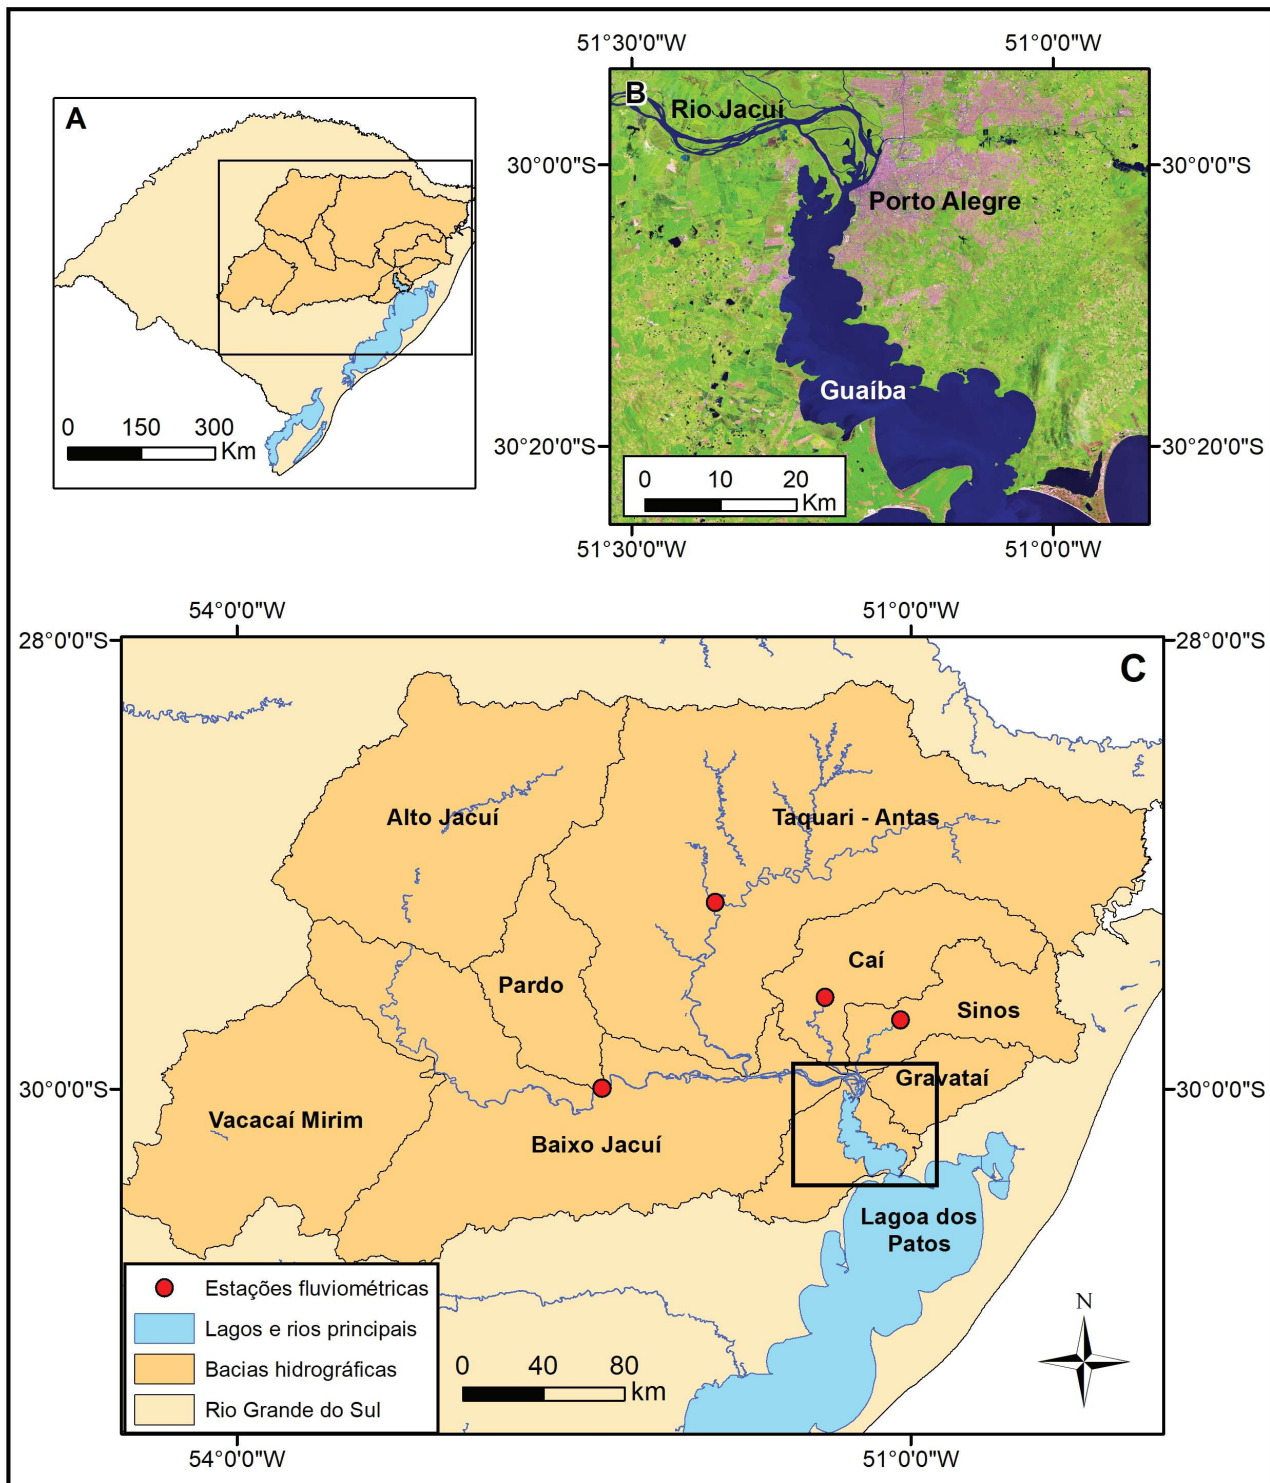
A

0 150 300
Km

51°30'0"W 51°0'0"W

B Rio Jacuí

30°0'0"S 30°0'0"S

Porto Alegre

Guaíba

30°20'0"S 30°20'0"S

0 10 20
Km

51°30'0"W 51°0'0"W

54°0'0"W 51°0'0"W

28°0'0"S 28°0'0"S

C

Alto Jacuí

Taquari - Antas

Caí

Pardo

Sinos

Gravataí

30°0'0"S 30°0'0"S

Vacacaí Mirim

Baixo Jacuí

Lagoa dos Patos

Estações fluviométricas
Lagos e rios principais
Bacias hidrográficas
Rio Grande do Sul

0 40 80
km

N

54°0'0"W 51°0'0"W